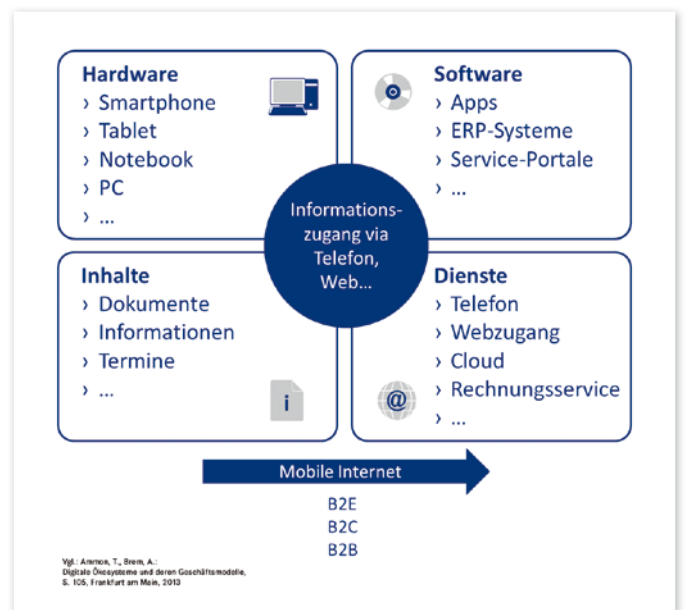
Hardware
› Smartphone
› Tablet
› Notebook
› PC
› ...

Software
› Apps
› ERP-Systeme
› Service-Portale
› ...

Informationszugang via Telefon, Web...

Inhalte
› Dokumente
› Informationen
› Termine
› ...

i

Dienste
› Telefon
› Webzugang
› Cloud
› Rechnungsservice
› ...

@

Mobile Internet

B2E
B2C
B2B

Vgl.: Ammon, T., Brem, A.: Digitale Ökosysteme und deren Geschäftsmodelle, S. 105, Frankfurt am Main, 2013